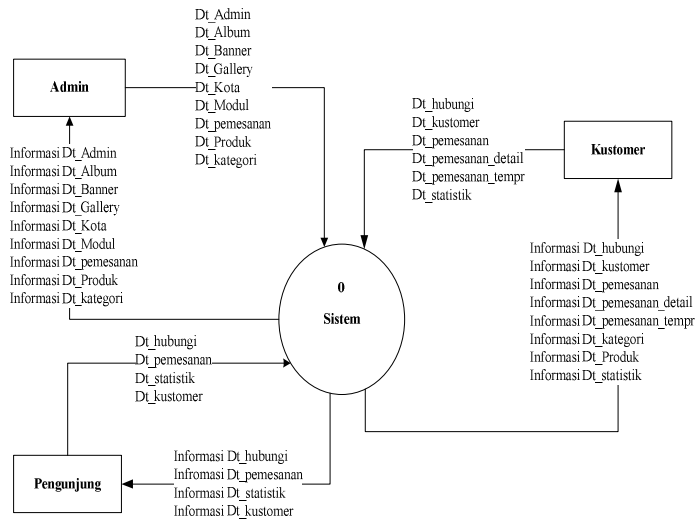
Dt_Admin
Dt_Album
Dt_Banner
Dt_Gallery
Dt_Kota
Dt_Modul
Dt_pemesanan
Dt_Produk
Dt_kategori

Admin

Dt_hubungi
Dt_kustomer
Dt_pemesanan
Dt_pemesanan_detail
Dt_pemesanan_tempr
Dt_statistik

Kustomer

Informasi Dt_Admin
Informasi Dt_Album
Informasi Dt_Banner
Informasi Dt_Gallery
Informasi Dt_Kota
Informasi Dt_Modul
Informasi Dt_pemesanan
Informasi Dt_Produk
Informasi Dt_kategori

Informasi Dt_hubungi
Informasi Dt_kustomer
Informasi Dt_pemesanan
Informasi Dt_pemesanan_detail
Informasi Dt_pemesanan_tempr
Informasi Dt_kategori
Informasi Dt_Produk
Informasi Dt_statistik

0
Sistem

Dt_hubungi
Dt_pemesanan
Dt_statistik
Dt_kustomer

Pengunjung

Informasi Dt_hubungi
Infromasi Dt_pemesanan
Informasi Dt_statistik
Informasi Dt_kustomer